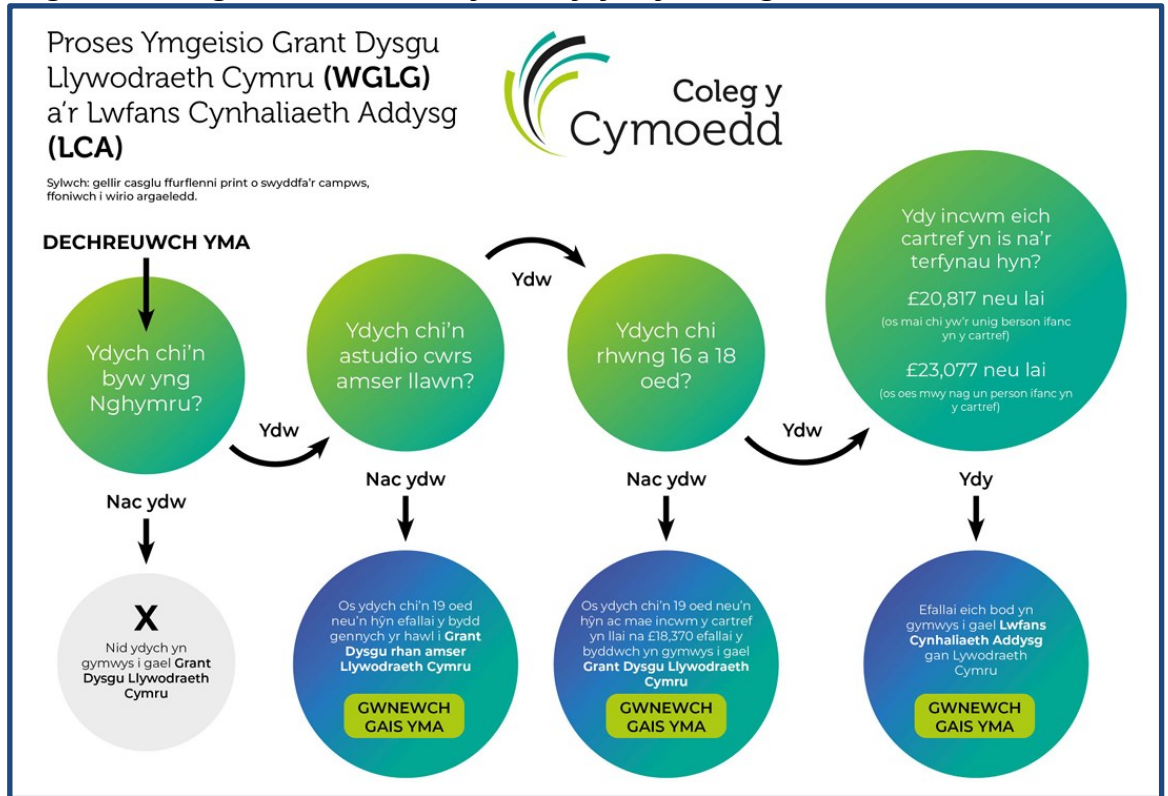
Proses Ymgeisio Grant Dysgu Llywodraeth Cymru **(WGLG)** a'r Lwfans Cynhaliaeth Addysg **(LCA)**

Coleg y Cymoedd

Sylwch: gellir casglu ffurflenni print o swyddfa'r campws, ffoniwch i wirio argaeledd.

DECHREUWCH YMA

Ydych chi'n byw yng Nghymru?

Nac ydw

X

Nid ydych yn gymwys i gael **Grant Dysgu Llywodraeth Cymru**

Ydw

Ydych chi'n astudio cwrs amser llawn?

Nac ydw

Os ydych chi'n 19 oed neu'n hŷn efallai y bydd gennych yr hawl i **Grant Dysgu rhan amser Llywodraeth Cymru**

GWNEWCH GAIS YMA

Ydw

Ydych chi rhwng 16 a 18 oed?

Nac ydw

Os ydych chi'n 19 oed neu'n hŷn ac mae incwm y cartref yn llai na £18,370 efallai y byddwch yn gymwys i gael **Grant Dysgu Llywodraeth Cymru**

GWNEWCH GAIS YMA

Ydw

Ydy incwm eich cartref yn is na'r terfynau hyn?

£20,817 neu lai

(os mai chi yw'r unig berson ifanc yn y cartref)

£23,077 neu lai

(os oes mwy nag un person ifanc yn y cartref)

Ydy

Efallai eich bod yn gymwys i gael **Lwfans Cynhaliaeth Addysg** gan Lywodraeth Cymru

GWNEWCH GAIS YMA